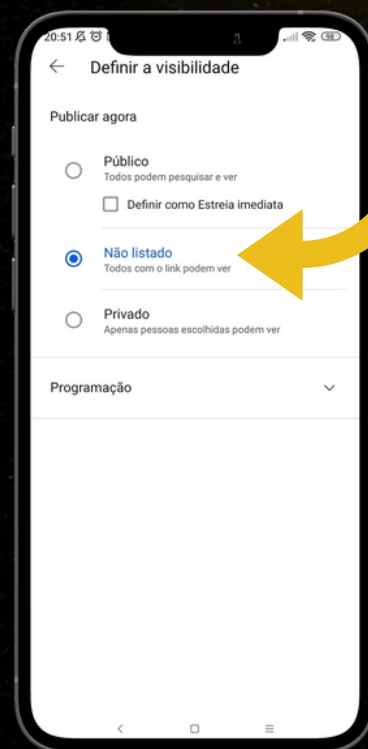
20:51

Definir a visibilidade

Publicar agora

Público
Todos podem pesquisar e ver

Definir como Estreia imediata

Não listado
Todos com o link podem ver

Privado
Apenas pessoas escolhidas podem ver

Programação